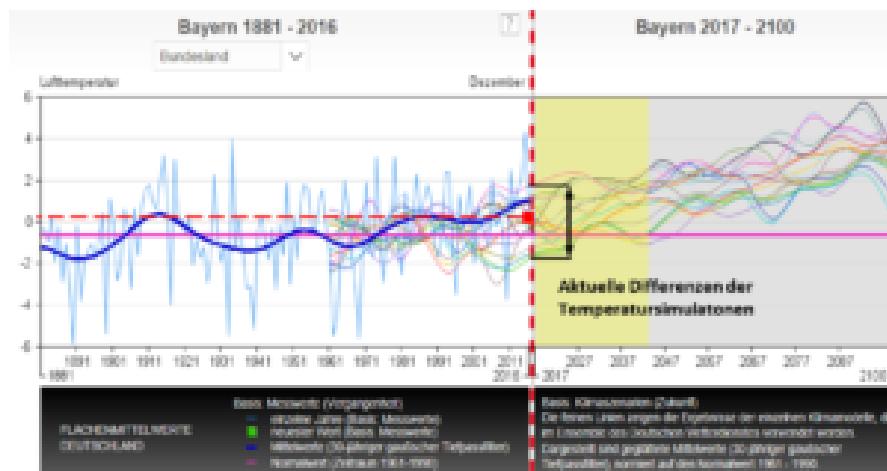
Bayern 1881 - 2016

?

Bayern 2017 - 2100

Bundesland

Lufttemperatur

Dezember

6
4
2
0
-2
-4
-6

1891 1901 1911 1921 1931 1941 1951 1961 1971 1981 1991 2001 2011
1881
2016

2027 2037 2047 2057 2067 2077 2087
2017
2100

Aktuelle Differenzen der Temperatursimulatonen

FLÄCHENMITTELWERTE DEUTSCHLAND

Basis: Messwerte (Vergangenheit)
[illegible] Jahre (Basis: Messwerte)
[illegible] Wert (Basis: Messwerte)
Mittelwerte (30-jähriger gaußscher Tiefpassfilter)
Normalwert (Zeitraum 1961-1990)

Basis: Klimamodelle (Zukunft)
Die feinen Linien zeigen die Ergebnisse der einzelnen Klimamodelle, die im Ensemble des Deutschen Wetterdienstes verwendet werden.
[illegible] und geglättete Mittelwerte (30-jähriger gaußscher Tiefpassfilter), normiert auf den Normalwert 1961 - 1990